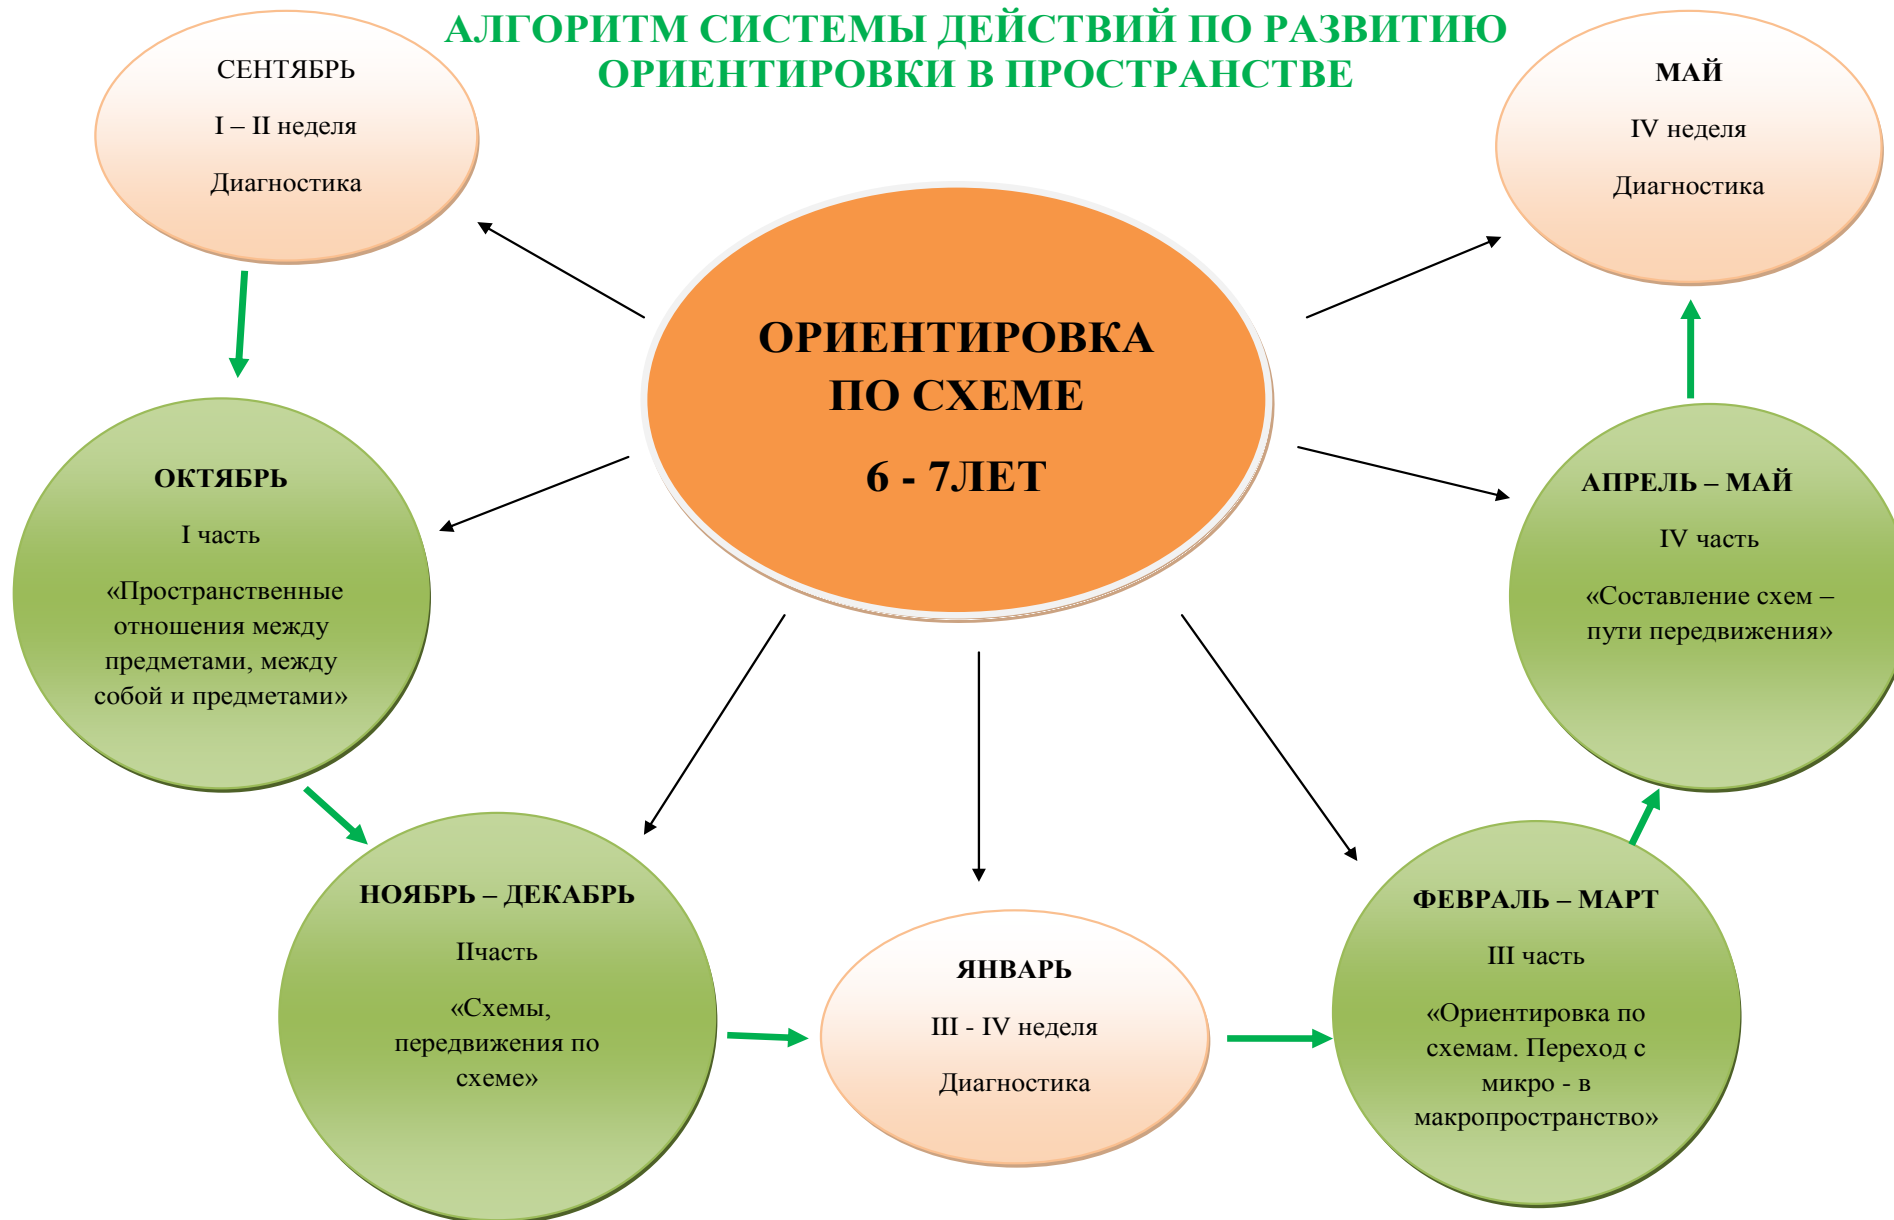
АЛГОРИТМ СИСТЕМЫ ДЕЙСТВИЙ ПО РАЗВИТИЮ ОРИЕНТИРОВКИ В ПРОСТРАНСТВЕ

СЕНТЯБРЬ

I – II неделя

Диагностика

МАЙ

IV неделя

Диагностика

ОРИЕНТИРОВКА ПО СХЕМЕ

6 - 7ЛЕТ

ОКТЯБРЬ

I часть

«Пространственные отношения между предметами, между собой и предметами»

АПРЕЛЬ – МАЙ

IV часть

«Составление схем – пути передвижения»

НОЯБРЬ – ДЕКАБРЬ

IIчасть

«Схемы, передвижения по схеме»

ЯНВАРЬ

III - IV неделя

Диагностика

ФЕВРАЛЬ – МАРТ

III часть

«Ориентировка по схемам. Переход с микро - в макропространство»